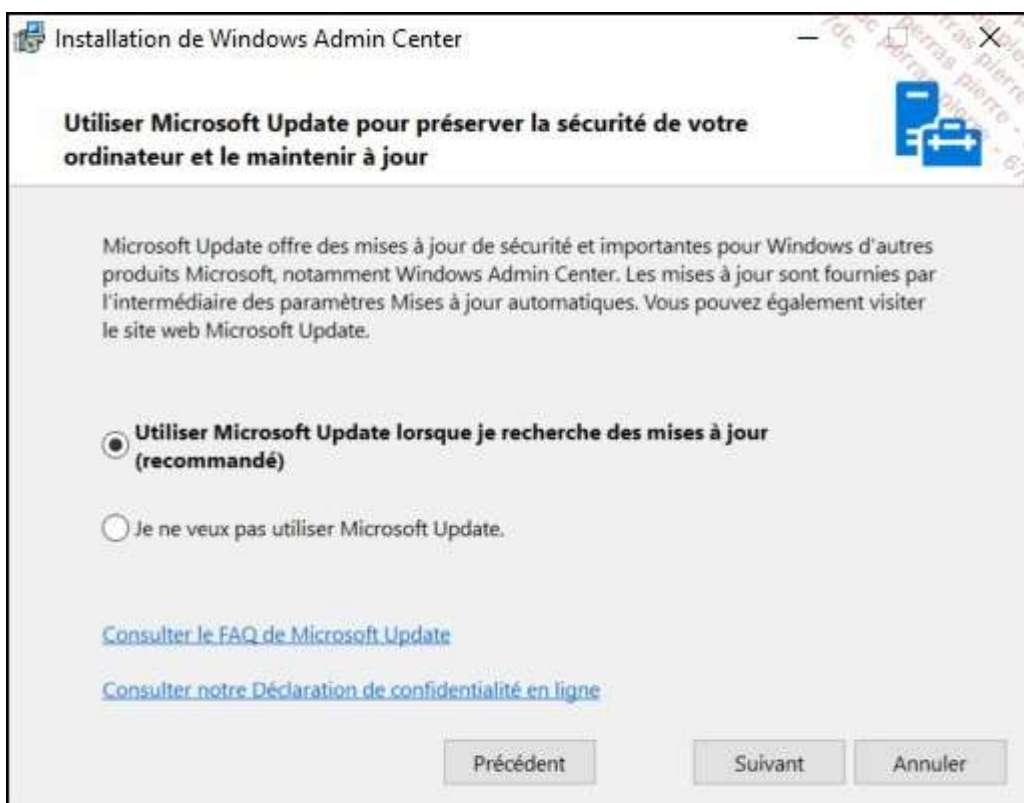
Installation de Windows Admin Center

Utiliser Microsoft Update pour préserver la sécurité de votre ordinateur et le maintenir à jour

Microsoft Update offre des mises à jour de sécurité et importantes pour Windows d'autres produits Microsoft, notamment Windows Admin Center. Les mises à jour sont fournies par l'intermédiaire des paramètres Mises à jour automatiques. Vous pouvez également visiter le site web Microsoft Update.

Utiliser Microsoft Update lorsque je recherche des mises à jour (recommandé)

Je ne veux pas utiliser Microsoft Update.

Consulter le FAQ de Microsoft Update

Consulter notre Déclaration de confidentialité en ligne

Précédent

Suivant

Annuler